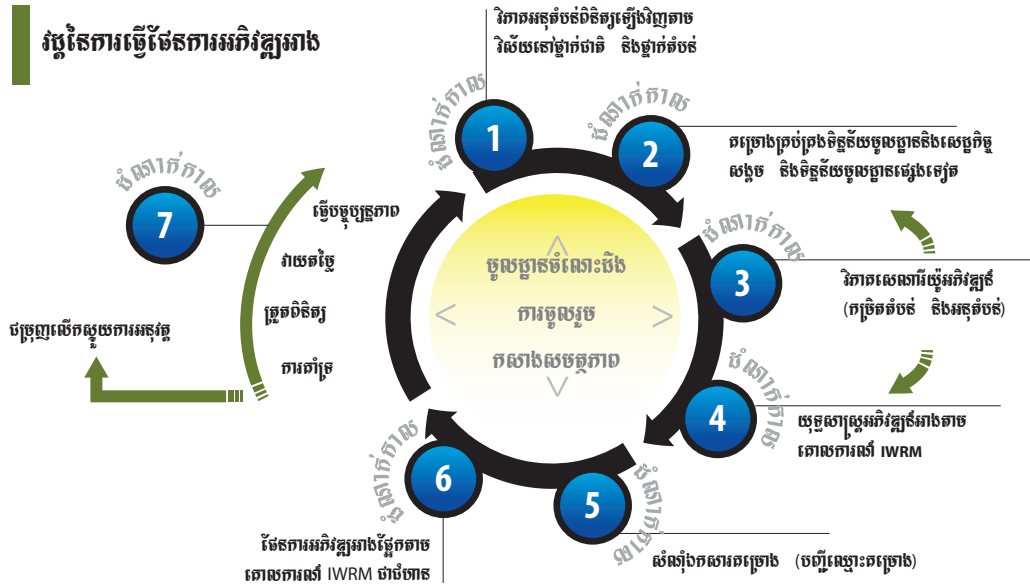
វដ្តនៃការធ្វើផែនការអភិវឌ្ឍអាង

ដំណាក់កាល 1
វិភាគអនុតំបន់ពិនិត្យឡើងវិញតាមវិស័យនៅថ្នាក់ជាតិ និងថ្នាក់តំបន់

ដំណាក់កាល 2
គម្រោងគ្រប់គ្រងទិន្នន័យមូលដ្ឋាននិងសេដ្ឋកិច្ចសង្គម និងទិន្នន័យមូលដ្ឋានផ្សេងទៀត

ដំណាក់កាល 3
វិភាគសេណារីយ៉ូអភិវឌ្ឍន៍ (កម្រិតតំបន់ និងអនុតំបន់)

ដំណាក់កាល 4
យុទ្ធសាស្ត្រអភិវឌ្ឍន៍អាងតាមគោលការណ៍ IWRM

ដំណាក់កាល 5
សំណុំគសារគម្រោង (បញ្ជីឈ្មោះគម្រោង)

ដំណាក់កាល 6
ផែនការអភិវឌ្ឍអាងផ្អែកតាមគោលការណ៍ IWRM ជាចំហាន

ដំណាក់កាល 7
ធ្វើបច្ចុប្បន្នភាព
វាយតម្លៃ
ត្រួតពិនិត្យ
ការគាំទ្រ

ជម្រុញលើកស្ទួយការអនុវត្ត

មូលដ្ឋានចំណេះដឹង
ការចូលរួម
កសាងសមត្ថភាព